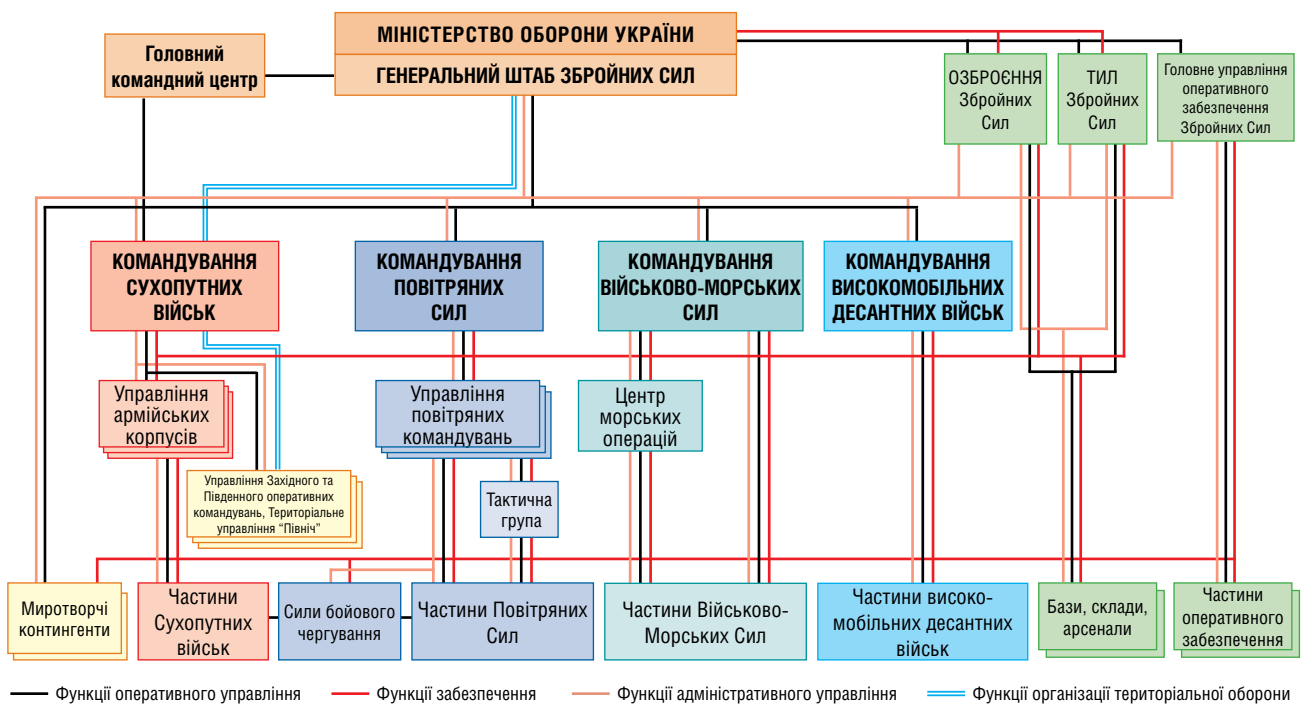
МІНІСТЕРСТВО ОБОРОНИ УКРАЇНИ

ГЕНЕРАЛЬНИЙ ШТАБ ЗБРОЙНИХ СИЛ

Головний командний центр

ОЗБРОЄННЯ Збройних Сил

ТИЛ Збройних Сил

Головне управління оперативного забезпечення Збройних Сил

КОМАНДУВАННЯ СУХОПУТНИХ ВІЙСЬК

КОМАНДУВАННЯ ПОВІТРЯНИХ СИЛ

КОМАНДУВАННЯ ВІЙСЬКОВО-МОРСЬКИХ СИЛ

КОМАНДУВАННЯ ВИСОКОМОБІЛЬНИХ ДЕСАНТНИХ ВІЙСЬК

Управління армійських корпусів

Управління повітряних командувань

Центр морських операцій

Управління Західного та Південного оперативних командувань, Територіальне управління "Північ"

Тактична група

Миротворчі контингенти

Частини Сухопутних військ

Сили бойового чергування

Частини Повітряних Сил

Частини Військово-Морських Сил

Частини високомобільних десантних військ

Бази, склади, арсенали

Частини оперативного забезпечення

Функції оперативного управління
Функції забезпечення
Функції адміністративного управління
Функції організації територіальної оборони